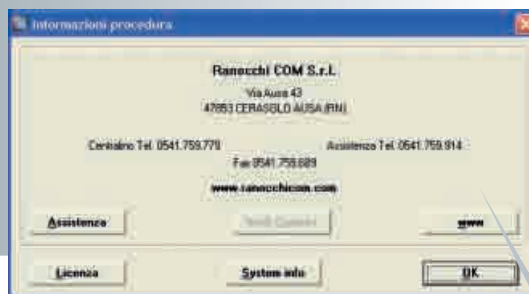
Informazioni procedura

Ranocchi COM S.r.l.
Via Ausa 43
47853 CERASOLO AUSA (RN)

Centralino Tel. 0541.759.770
Assistenza Tel. 0541.759.914
Fax 0541.759.689
www.ranocchicom.com

Assistenza
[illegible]
www
Licenza
System info
OK